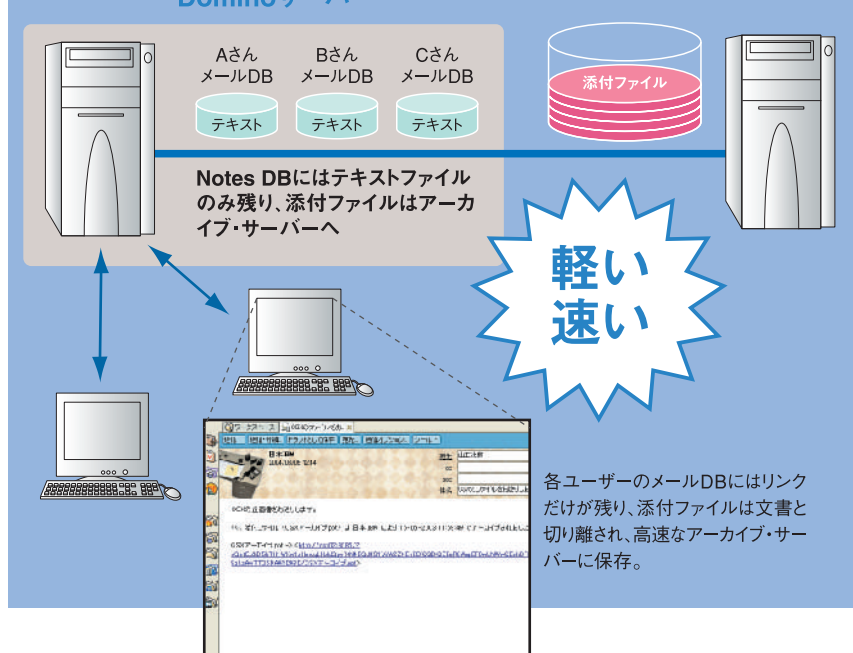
Aさん
メールDB
テキスト

Bさん
メールDB
テキスト

Cさん
メールDB
テキスト

添付ファイル

Notes DBにはテキストファイルのみ残り、添付ファイルはアーカイブ・サーバーへ

軽い
速い

各ユーザーのメールDBにはリンクだけが残り、添付ファイルは文書と切り離され、高速なアーカイブ・サーバーに保存。